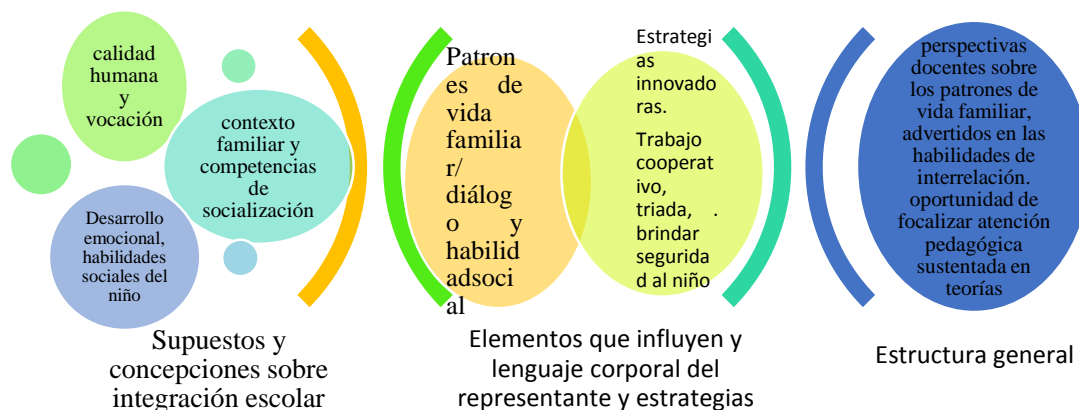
calidad humana y vocación

contexto familiar y competencias de socialización

Desarrollo emocional, habilidades sociales del niño

Supuestos y concepciones sobre integración escolar

Patrones de vida familiar/ diálogo y habilidadsocial

Estrategias innovadoras.

Trabajo cooperativo, triada, . brindar seguridad al niño

Elementos que influyen y lenguaje corporal del representante y estrategias

perspectivas docentes sobre los patrones de vida familiar, advertidos en las habilidades de interrelación. oportunidad de focalizar atención pedagógica sustentada en teorías

Estructura general